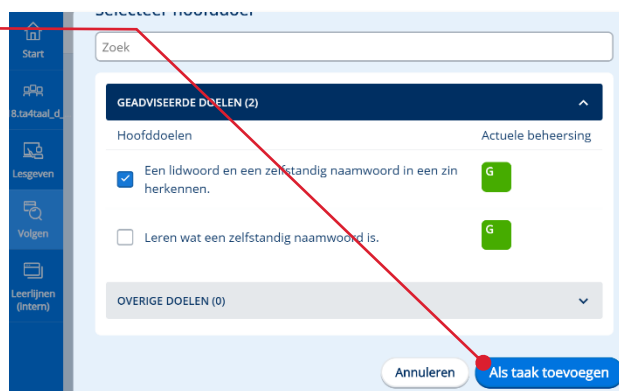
Start

8.ta4taal_d_

Lesgeven

Volgen

Leerlijnen (intern)

Selecteer hoofddoel

Zoek

GEADVISEERDE DOELEN (2)

Hoofddoelen

Actuele beheersing

Een lidwoord en een zelfstandig naamwoord in een zin herkennen.

G

Leren wat een zelfstandig naamwoord is.

G

OVERIGE DOELEN (0)

Annuleren

Als taak toevoegen